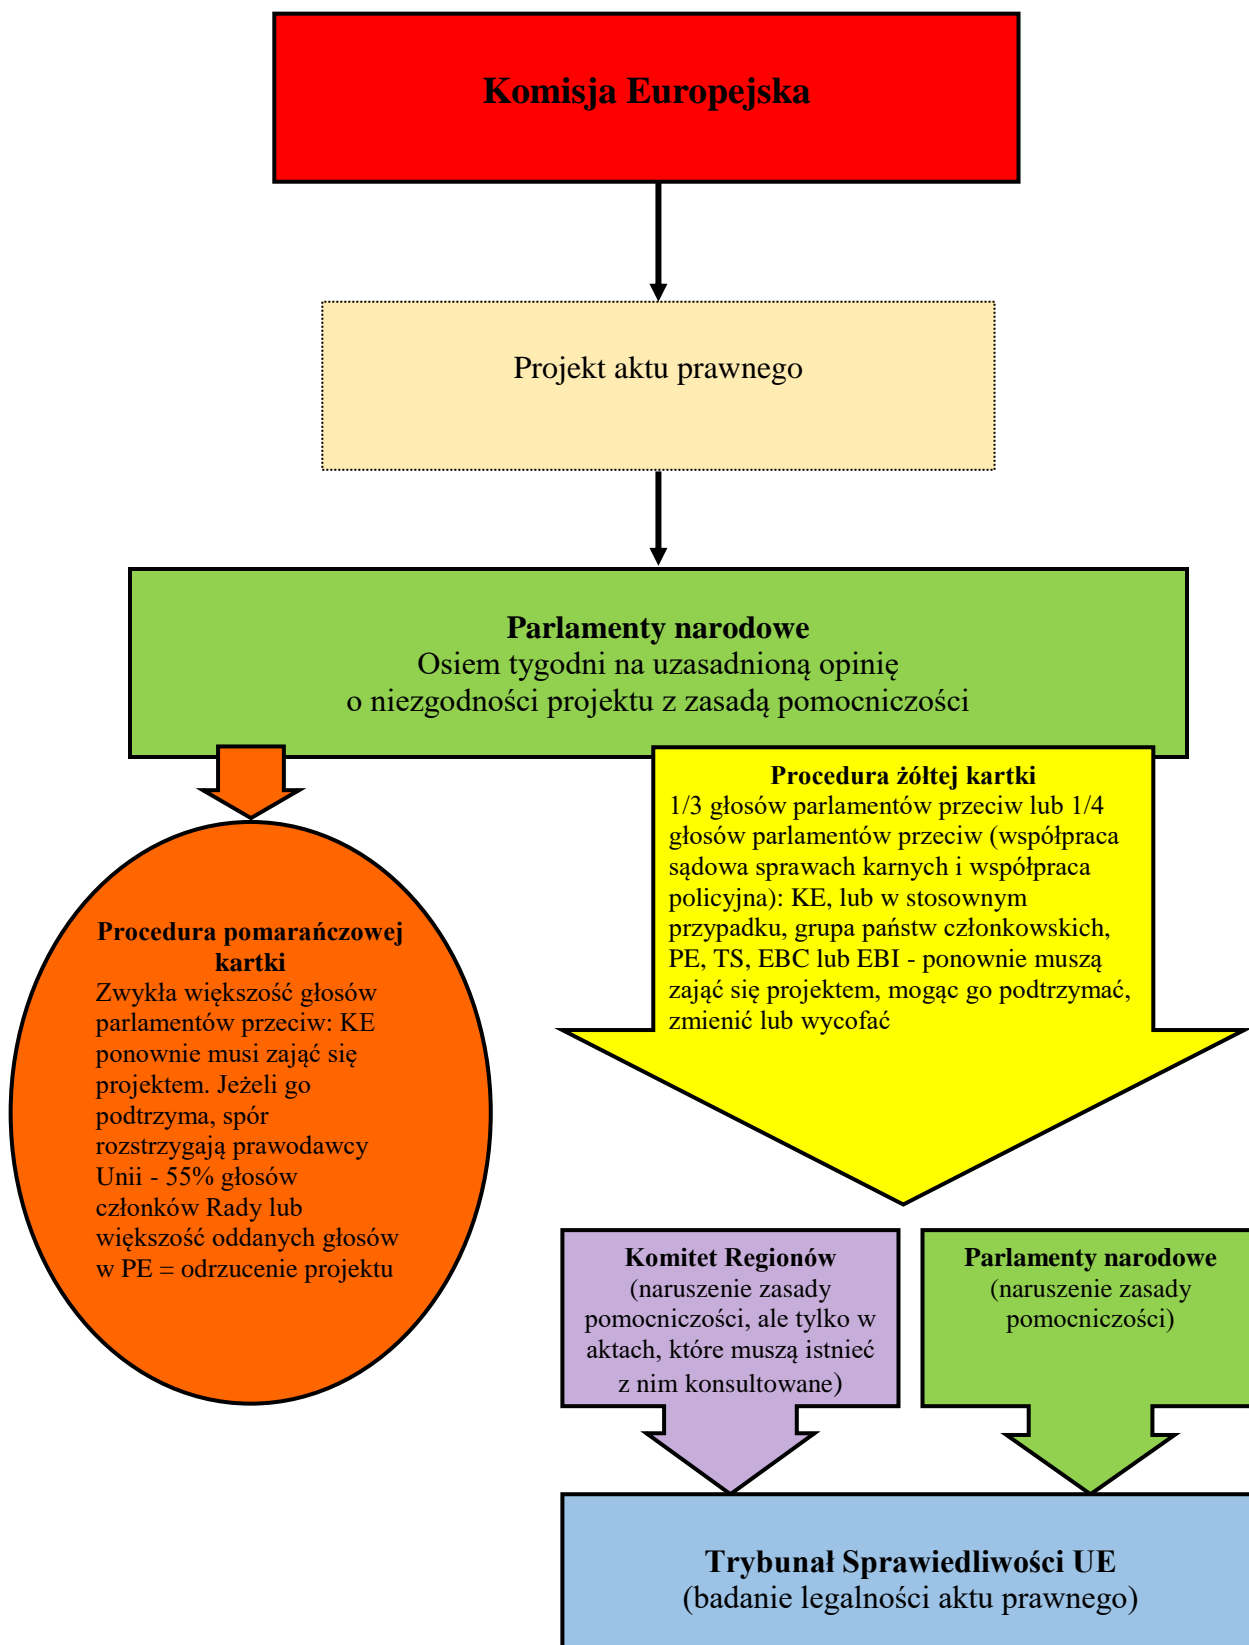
Komisja Europejska

Projekt aktu prawnego

Parlamenty narodowe
Osiem tygodni na uzasadnioną opinię o niezgodności projektu z zasadą pomocniczości

Procedura żółtej kartki
1/3 głosów parlamentów przeciw lub 1/4 głosów parlamentów przeciw (współpraca sądowa sprawach karnych i współpraca policyjna): KE, lub w stosownym przypadku, grupa państw członkowskich, PE, TS, EBC lub EBI - ponownie muszą zająć się projektem, mogąc go podtrzymać, zmienić lub wycofać

Procedura pomarańczowej kartki
Zwykła większość głosów parlamentów przeciw: KE ponownie musi zająć się projektem. Jeżeli go podtrzyma, spór rozstrzygają prawodawcy Unii - 55% głosów członków Rady lub większość oddanych głosów w PE = odrzucenie projektu

Komitet Regionów
(naruszenie zasady pomocniczości, ale tylko w aktach, które muszą istnieć z nim konsultowane)

Parlamenty narodowe
(naruszenie zasady pomocniczości)

Trybunał Sprawiedliwości UE
(badanie legalności aktu prawnego)